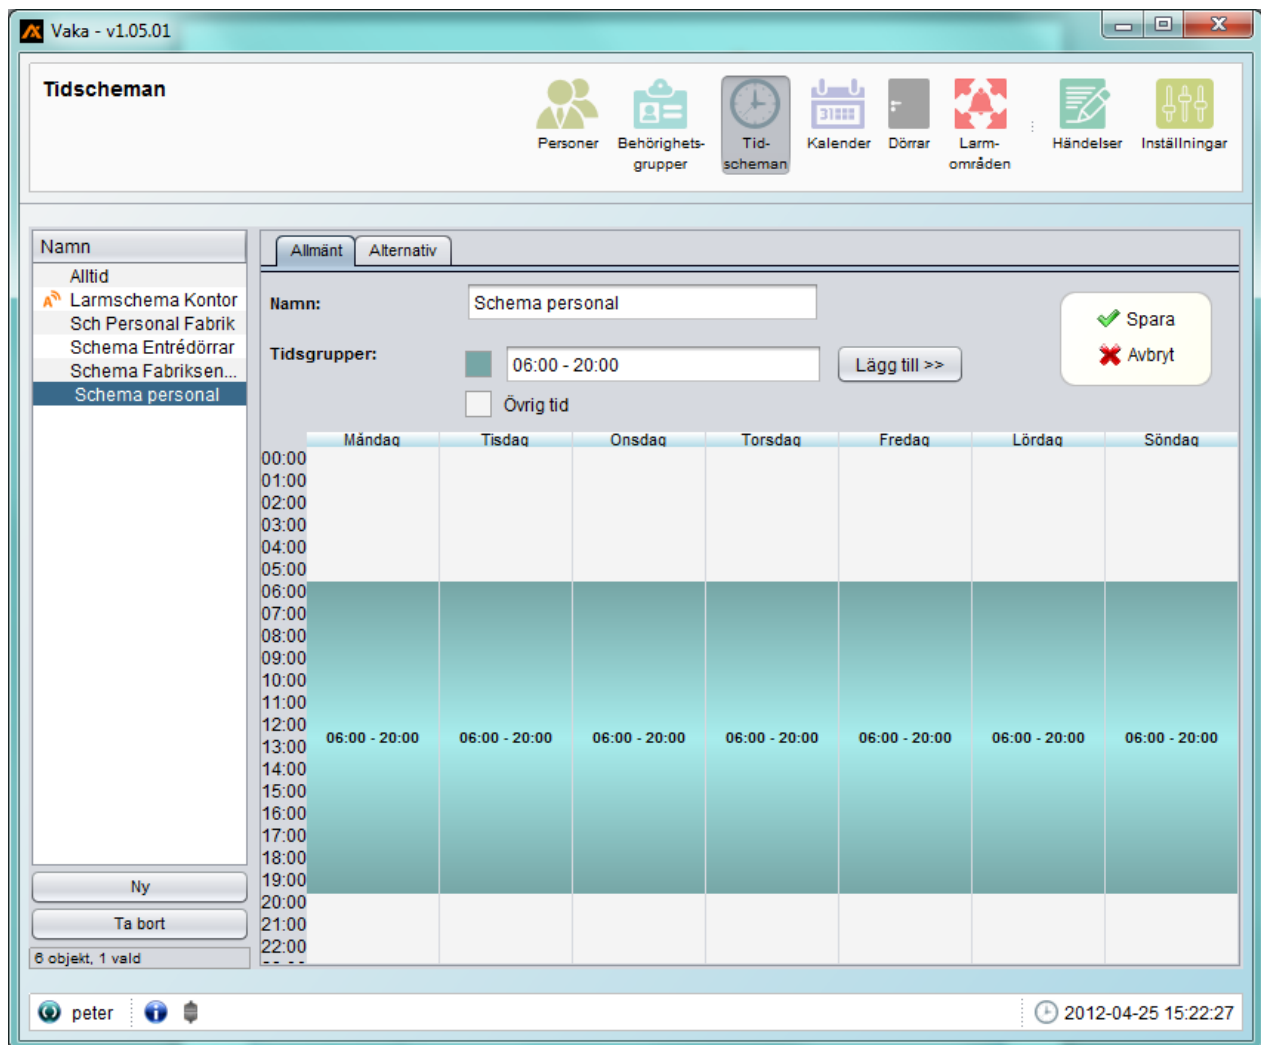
Vaka - v1.05.01

Tidscheman

Personer
Behörighetsgrupper
Tidscheman
Kalender
Dörrar
Larmområden
Händelser
Inställningar

| Namn |
|---|
| Alltid |
| Larmschema Kontor |
| Sch Personal Fabrik |
| Schema Entrédörrar |
| Schema Fabriksen... |
| Schema personal |

Ny
Ta bort
6 objekt, 1 vald

Allmänt
Alternativ

Namn: Schema personal

Tidsgrupper: 06:00 - 20:00
Lägg till >>
Övrig tid

Spara
Avbryt

| | Måndag | Tisdag | Onsdag | Torsdag | Fredag | Lördag | Söndag |
|---|---|---|---|---|---|---|---|
| 00:00 | | | | | | | |
| 01:00 | | | | | | | |
| 02:00 | | | | | | | |
| 03:00 | | | | | | | |
| 04:00 | | | | | | | |
| 05:00 | | | | | | | |
| 06:00 | | | | | | | |
| 07:00 | | | | | | | |
| 08:00 | | | | | | | |
| 09:00 | | | | | | | |
| 10:00 | | | | | | | |
| 11:00 | | | | | | | |
| 12:00 | | | | | | | |
| 13:00 | 06:00 - 20:00 | 06:00 - 20:00 | 06:00 - 20:00 | 06:00 - 20:00 | 06:00 - 20:00 | 06:00 - 20:00 | 06:00 - 20:00 |
| 14:00 | | | | | | | |
| 15:00 | | | | | | | |
| 16:00 | | | | | | | |
| 17:00 | | | | | | | |
| 18:00 | | | | | | | |
| 19:00 | | | | | | | |
| 20:00 | | | | | | | |
| 21:00 | | | | | | | |
| 22:00 | | | | | | | |

peter
2012-04-25 15:22:27